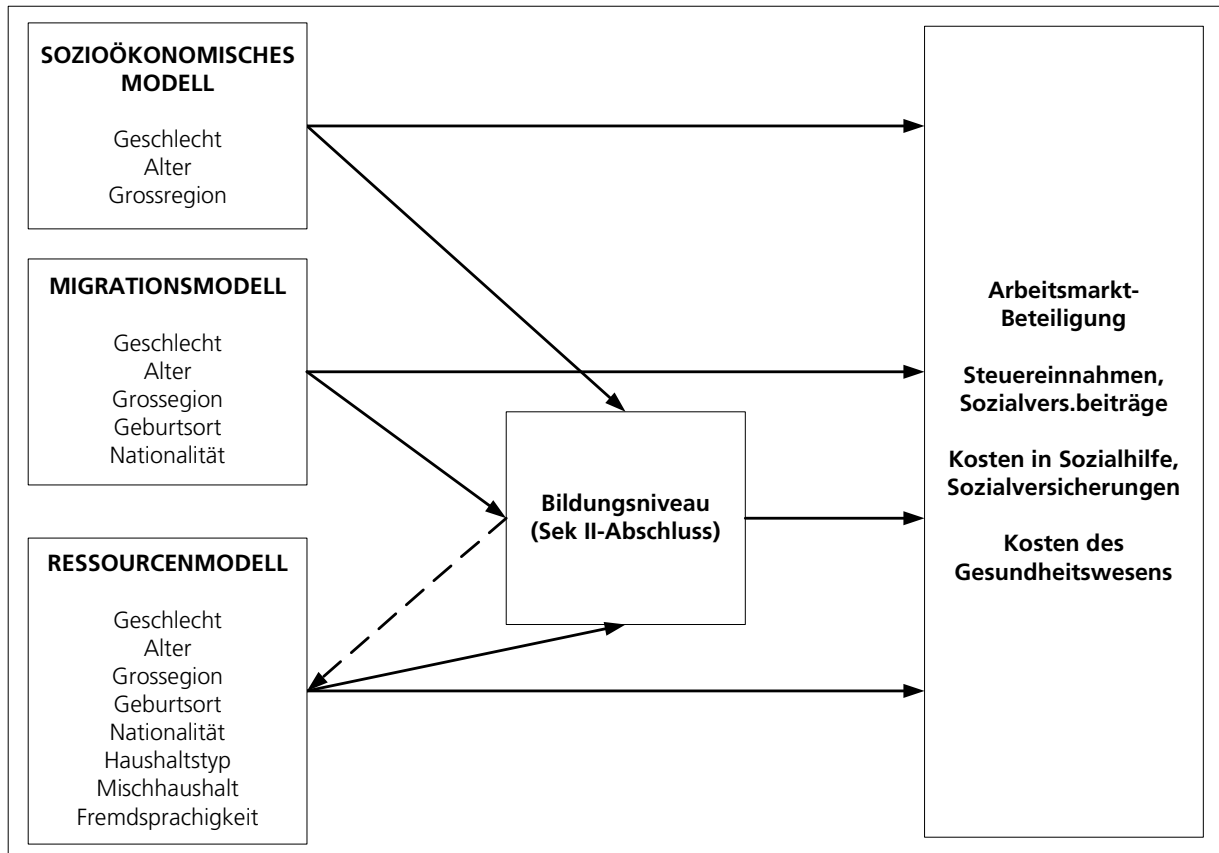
SOZIOÖKONOMISCHES MODELL

Geschlecht
Alter
Grossregion

MIGRATIONSMODELL

Geschlecht
Alter
Grossegion
Geburtsort
Nationalität

RESSOURCENMODELL

Geschlecht
Alter
Grossegion
Geburtsort
Nationalität
Haushaltstyp
Mischhaushalt
Fremdsprachigkeit

Bildungsniveau (Sek II-Abschluss)

Arbeitsmarkt-Beteiligung

Steuereinnahmen, Sozialvers.beiträge

Kosten in Sozialhilfe, Sozialversicherungen

Kosten des Gesundheitswesens